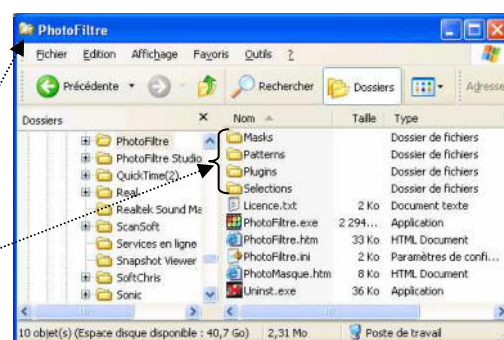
PhotoFiltre

Fichier Edition Affichage Favoris Outils ?

Précédente Rechercher Dossiers Adresse

Dossiers

PhotoFiltre
PhotoFiltre Studio
QuickTime(2)
Real
Realtek Sound Ma
ScanSoft
Services en ligne
Snapshot Viewer
SoftChris
Sonic

| Nom | Taille | Type |
|---|---|---|
| Masks | | Dossier de fichiers |
| Patterns | | Dossier de fichiers |
| Plugins | | Dossier de fichiers |
| Selections | | Dossier de fichiers |
| Licence.txt | 2 Ko | Document texte |
| PhotoFiltre.exe | 2 294... | Application |
| PhotoFiltre.htm | 33 Ko | HTML Document |
| PhotoFiltre.ini | 2 Ko | Paramètres de confi... |
| PhotoMasque.htm | 8 Ko | HTML Document |
| Uninst.exe | 36 Ko | Application |

10 objet(s) (Espace disque disponible : 40,7 Go) 2,31 Mo Poste de travail